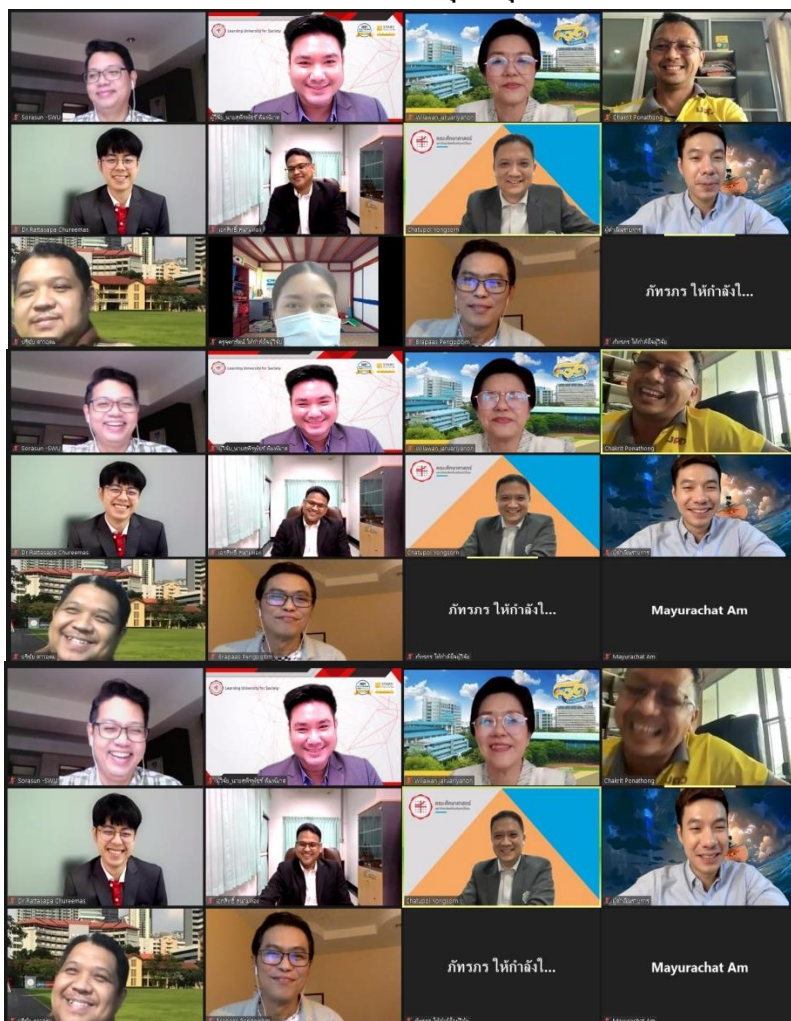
Sorasun -SWU
Learning University for Society
Wilawan Januariyanon
Chakrit Ponathong
Dr Rattasapa Chureemas
Chatupol Yongsorn
ภัทรภร ให้กำลังใ...
Sirapaat Fengsorn

Sorasun -SWU
Learning University for Society
Wilawan Januariyanon
Chakrit Ponathong
Dr Rattasapa Chureemas
Chatupol Yongsorn
Sirapaat Fengsorn
ภัทรภร ให้กำลังใ...
Mayurachat Am
Mayurachat Am

Sorasun -SWU
Learning University for Society
Wilawan Januariyanon
Chakrit Ponathong
Dr Rattasapa Chureemas
Chatupol Yongsorn
ภัทรภร ให้กำลังใ...
Mayurachat Am